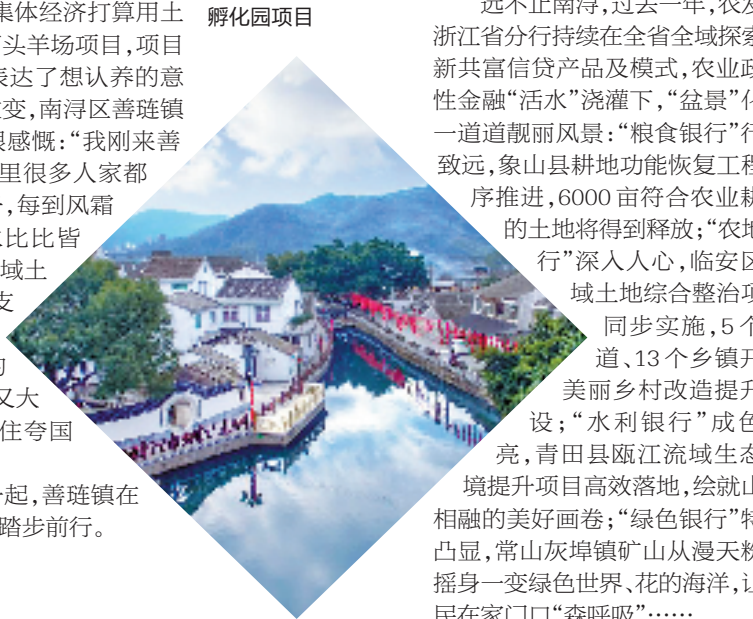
集体经济打算用土
头羊场项目，项目
表达了想认养的意
变，南浔区善琏镇
感慨："我刚来善
里很多人家都
，每到风霜
比比皆
域土
支

力
又大
住夸国

起，善琏镇在
踏步前行。

孵化园项目

远不止南浔，过去一年，农
浙江省分行持续在全省全域探索
新共富信贷产品及模式，农业政
性金融"活水"浇灌下，"盆景"化
一道道靓丽风景："粮食银行"行
致远，象山县耕地功能恢复工程
序推进，6000亩符合农业耕
的土地将得到释放；"农地
行"深入人心，临安区
域土地综合整治项
同步实施，5个
道、13个乡镇开
美丽乡村改造提升
设；"水利银行"成色
亮，青田县瓯江流域生态
境提升项目高效落地，绘就山
相融的美好画卷；"绿色银行"特
凸显，常山灰埠镇矿山从漫天粉
摇身一变绿色世界、花的海洋，让
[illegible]